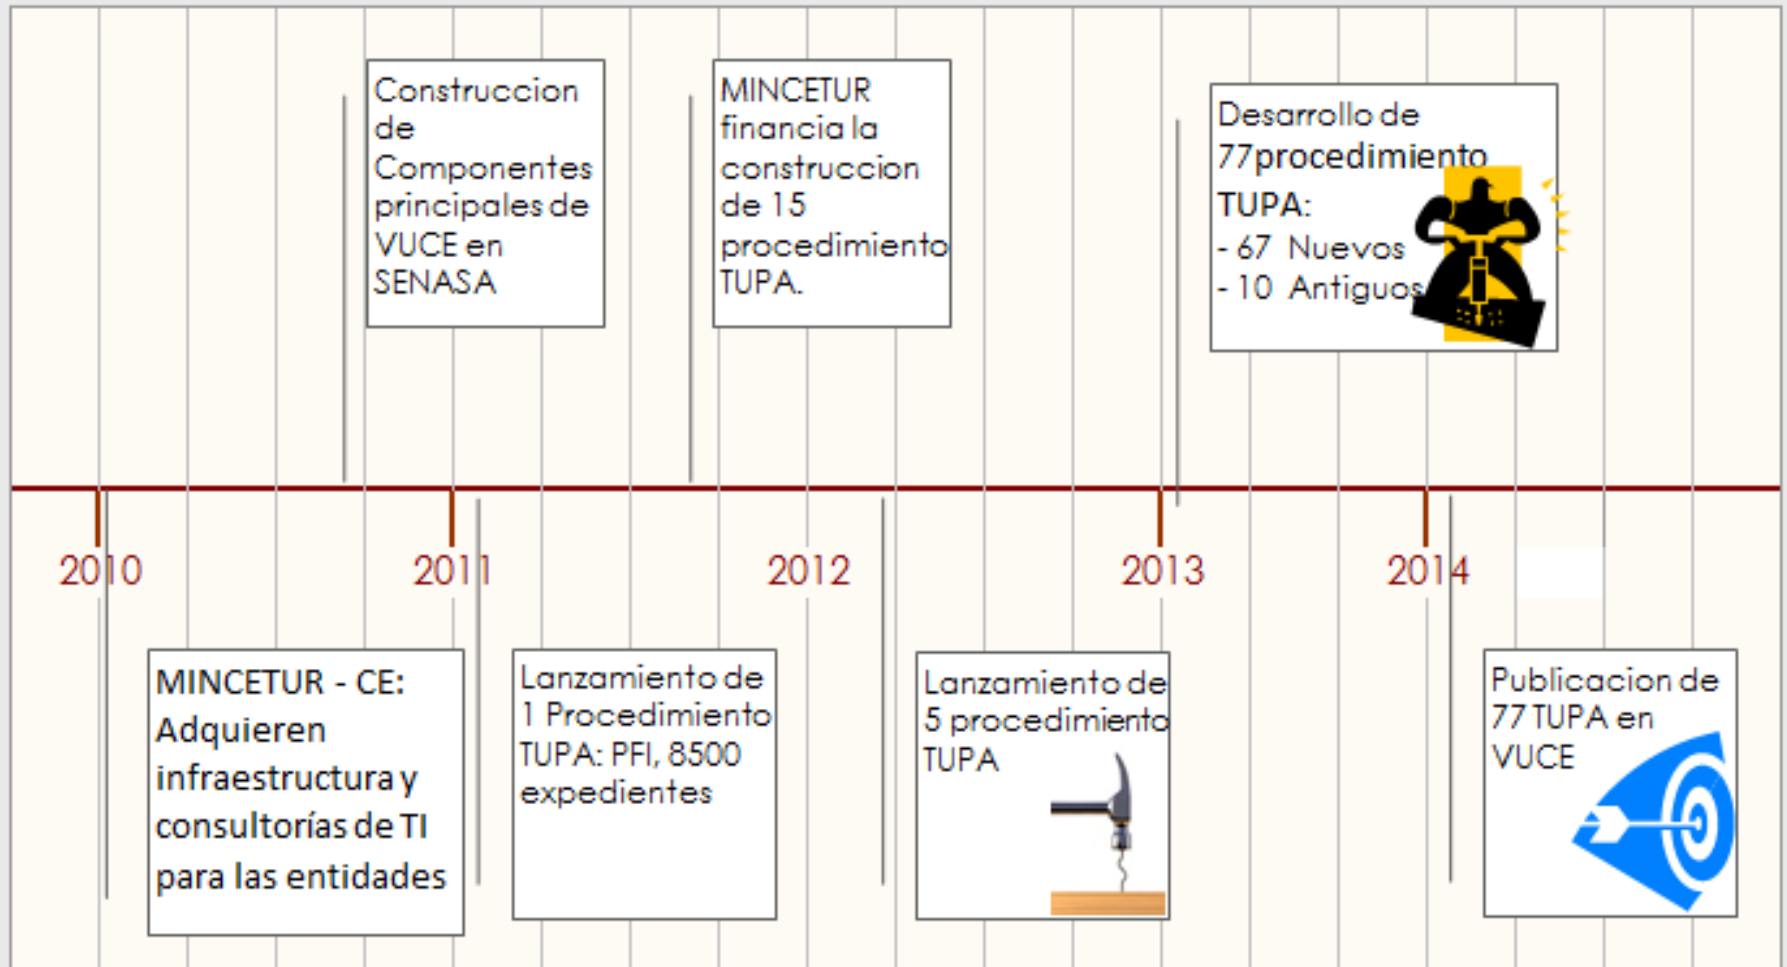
Construccion de Componentes principales de VUCE en SENASA

MINCETUR financia la construccion de 15 procedimiento TUPA.

Desarrollo de 77procedimiento TUPA:
- 67 Nuevos
- 10 Antiguos

2010

2011

2012

2013

2014

MINCETUR - CE: Adquieren infraestructura y consultorías de TI para las entidades

Lanzamiento de 1 Procedimiento TUPA: PFI, 8500 expedientes

Lanzamiento de 5 procedimiento TUPA

Publicacion de 77 TUPA en VUCE